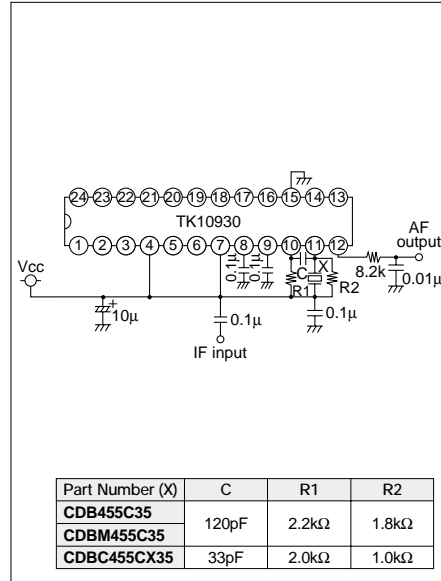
24 23 22 21 20 19 18 17 16 15 14 13

TK10930

1 2 3 4 5 6 7 8 9 10 11 12

Vcc

$10\mu$

$0.1\mu$ $0.1\mu$

C X

R1 R2

8.2k

AF output

$0.01\mu$

$0.1\mu$

$0.1\mu$

IF input

| Part Number (X) | C | R1 | R2 |
|---|---|---|---|
| CDB455C35<br>CDBM455C35 | 120pF | 2.2kΩ | 1.8kΩ |
| CDBC455CX35 | 33pF | 2.0kΩ | 1.0kΩ |